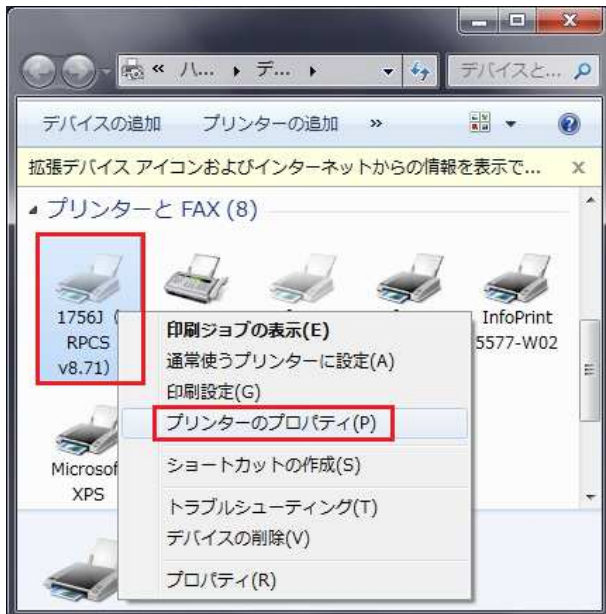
« ハ... ▸ デ... ▸
デバイスと...

デバイスの追加　プリンターの追加　»

拡張デバイス アイコンおよびインターネットからの情報を表示で...　x

◢ プリンターと FAX (8)

1756J (
RPCS
v8.71)

InfoPrint
5577-W02

Microsof
XPS

印刷ジョブの表示(E)
通常使うプリンターに設定(A)
印刷設定(G)
プリンターのプロパティ(P)
ショートカットの作成(S)
トラブルシューティング(T)
デバイスの削除(V)
プロパティ(R)